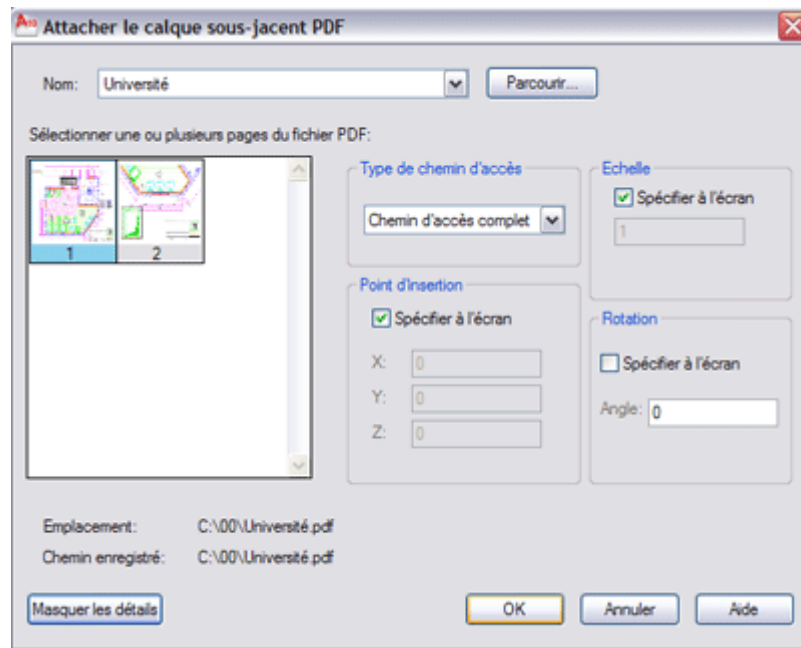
Attacher le calque sous-jacent PDF

Nom: Université

Parcourir...

Sélectionner une ou plusieurs pages du fichier PDF:

1 2

Type de chemin d'accès

Chemin d'accès complet

Echelle

Spécifier à l'écran

1

Point d'insertion

Spécifier à l'écran

X: 0

Y: 0

Z: 0

Rotation

Spécifier à l'écran

Angle: 0

Emplacement: C:\00\Université.pdf

Chemin enregistré: C:\00\Université.pdf

Masquer les détails

OK

Annuler

Aide